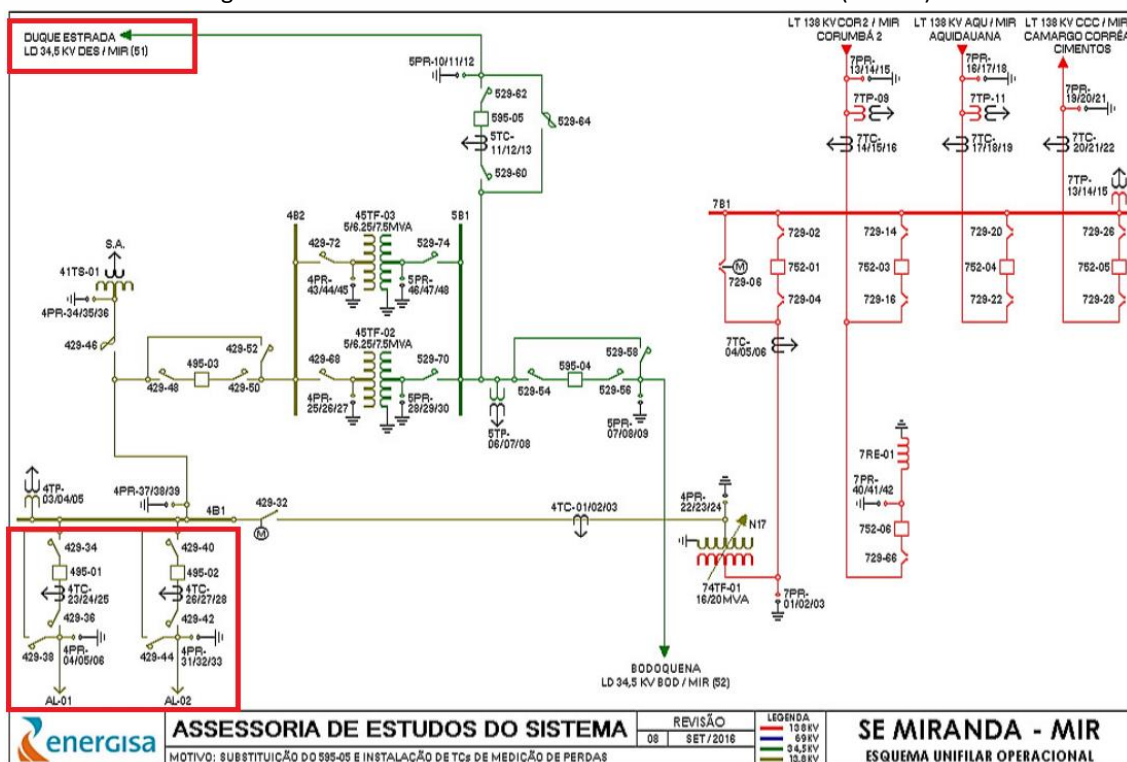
DUQUE ESTRADA
LD 34,5 KV DES / MIR (51)

5PR-10/11/12

529-62
595-05
529-64
5TC-11/12/13
529-60

LT 138 KV COR 2 / MIR CORUMBÁ 2
LT 138 KV AQU / MIR AQUIDAUANA
LT 138 KV CCC / MIR CAMARGO CORRÊA CIMENTOS

7PR-13/14/15
7TP-09
7TC-14/15/16
7PR-16/17/18
7TP-11
7TC-17/18/19
7PR-19/20/21
7TC-20/21/22
7TP-13/14/15

7B1

4B2
45TF-03
5/6.25/7.5MVA
5B1
429-72
529-74
4PR-43/44/45
5PR-46/47/48

S.A.
41TS-01
4PR-34/35/36

45TF-02
5/6.25/7.5MVA
429-46
429-52
495-03
429-48
429-50
429-68
529-70
4PR-25/26/27
5PR-28/29/30

595-04
529-58
529-54
529-56
5TP-06/07/08
5PR-07/08/09

729-02
729-14
729-20
729-26
729-06
752-01
752-03
752-04
752-05
729-04
729-16
729-22
729-28
7TC-04/05/06

7RE-01
7PR-40/41/42
752-06
729-66

4TP-03/04/05
4PR-37/38/39
4B1
429-32
4TC-01/02/03
4PR-22/23/24
N17
74TF-01
16/20MVA
7PR-01/02/03

429-34
495-01
4TC-23/24/25
429-36
429-38
4PR-04/05/06
AL-01

429-40
495-02
4TC-26/27/28
429-42
429-44
4PR-31/32/33
AL-02

BODOQUENA
LD 34,5 KV BOD / MIR (52)

energisa
ASSESSORIA DE ESTUDOS DO SISTEMA
REVISÃO
08 SET / 2016
MOTIVO: SUBSTITUIÇÃO DO 595-05 E INSTALAÇÃO DE TCs DE MEDIÇÃO DE PERDAS
LEGENDA
138 KV
69 KV
34,5 KV
13,8 KV
SE MIRANDA - MIR
ESQUEMA UNIFILAR OPERACIONAL